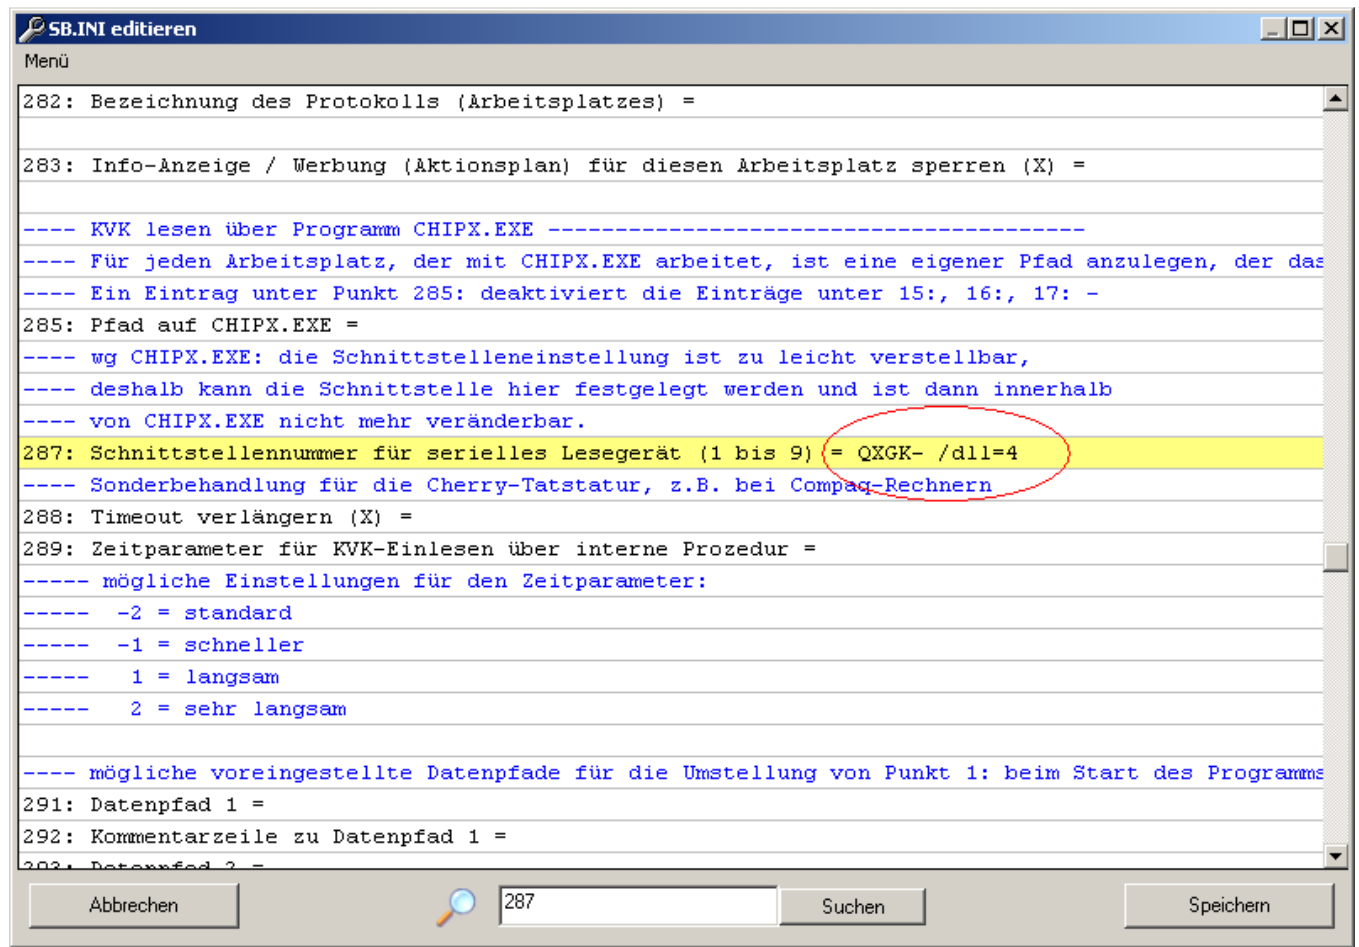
SB.INI editieren

Menü

282: Bezeichnung des Protokolls (Arbeitsplatzes) =

283: Info-Anzeige / Werbung (Aktionsplan) für diesen Arbeitsplatz sperren (X) =

---- KVK lesen über Programm CHIPX.EXE ----------------------------------------

---- Für jeden Arbeitsplatz, der mit CHIPX.EXE arbeitet, ist eine eigener Pfad anzulegen, der das

---- Ein Eintrag unter Punkt 285: deaktiviert die Einträge unter 15:, 16:, 17: -

285: Pfad auf CHIPX.EXE =

---- wg CHIPX.EXE: die Schnittstelleneinstellung ist zu leicht verstellbar,

---- deshalb kann die Schnittstelle hier festgelegt werden und ist dann innerhalb

---- von CHIPX.EXE nicht mehr veränderbar.

287: Schnittstellennummer für serielles Lesegerät (1 bis 9) = QXGK- /dll=4

---- Sonderbehandlung für die Cherry-Tatstatur, z.B. bei Compaq-Rechnern

288: Timeout verlängern (X) =

289: Zeitparameter für KVK-Einlesen über interne Prozedur =

----- mögliche Einstellungen für den Zeitparameter:

----- -2 = standard

----- -1 = schneller

----- 1 = langsam

----- 2 = sehr langsam

---- mögliche voreingestellte Datenpfade für die Umstellung von Punkt 1: beim Start des Programms

291: Datenpfad 1 =

292: Kommentarzeile zu Datenpfad 1 =

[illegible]

Abbrechen

287

Suchen

Speichern